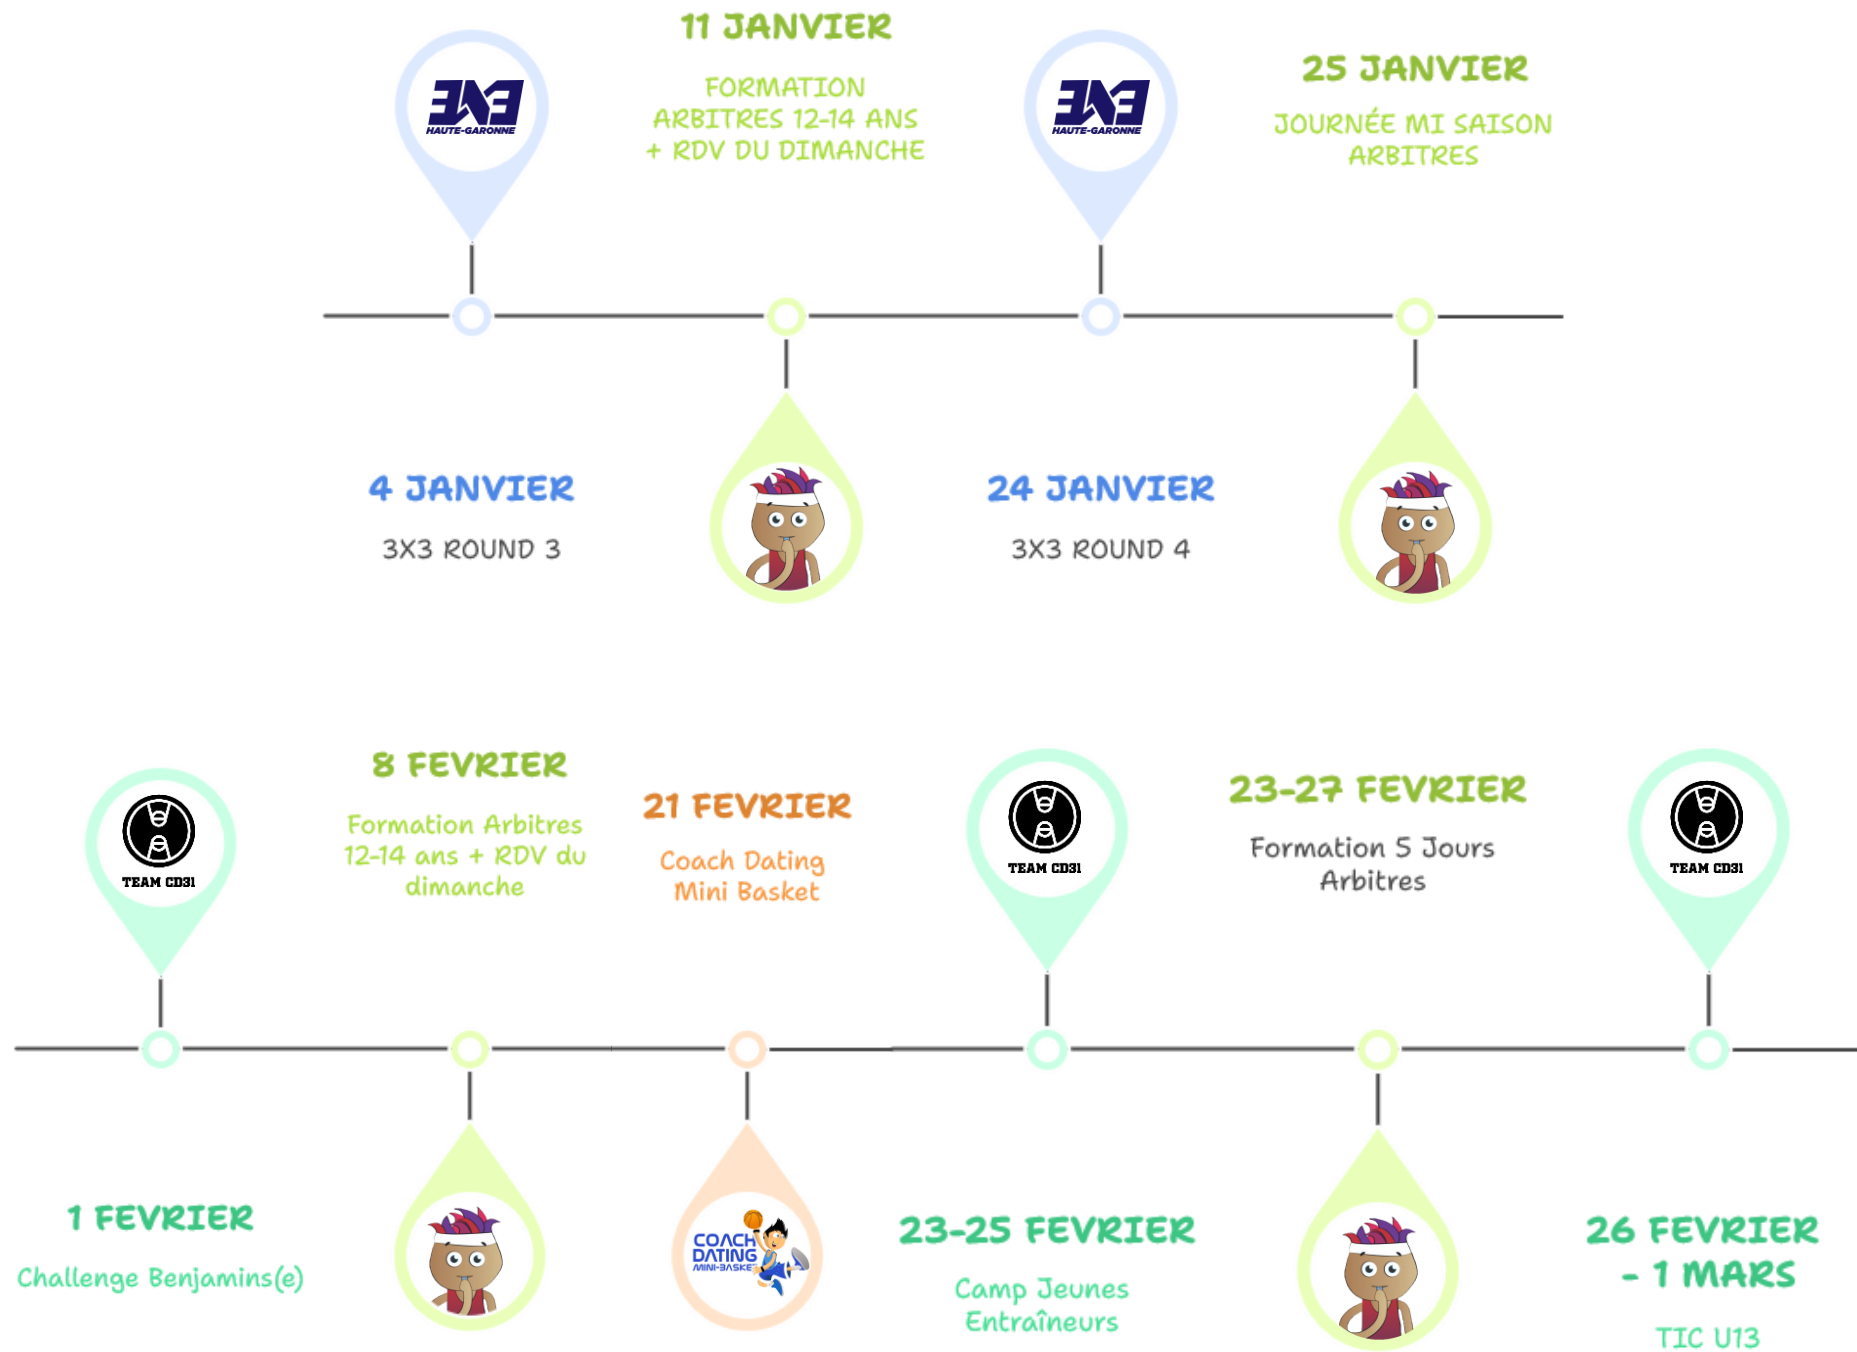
3X3 HAUTE-GARONNE

11 JANVIER

FORMATION ARBITRES 12-14 ANS + RDV DU DIMANCHE

3X3 HAUTE-GARONNE

25 JANVIER

JOURNÉE MI SAISON ARBITRES

4 JANVIER

3X3 ROUND 3

24 JANVIER

3X3 ROUND 4

TEAM CD31

8 FEVRIER

Formation Arbitres 12-14 ans + RDV du dimanche

21 FEVRIER

Coach Dating Mini Basket

TEAM CD31

23-27 FEVRIER

Formation 5 Jours Arbitres

TEAM CD31

1 FEVRIER

Challenge Benjamins(e)

COACH DATING MINI-BASKET

23-25 FEVRIER

Camp Jeunes Entraîneurs

26 FEVRIER - 1 MARS

TIC U13